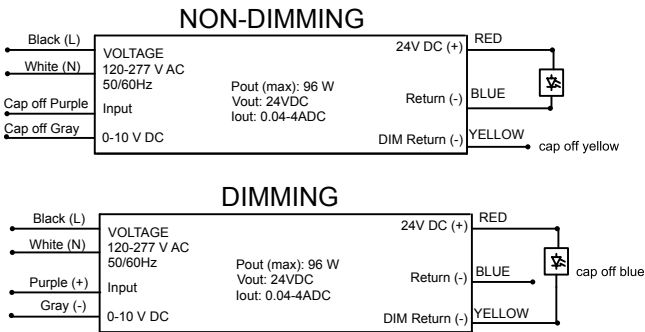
NON-DIMMING

Black (L)
White (N)
Cap off Purple
Cap off Gray

VOLTAGE
120-277 V AC
50/60Hz

Input

0-10 V DC

Pout (max): 96 W
Vout: 24VDC
Iout: 0.04-4ADC

24V DC (+)
Return (-)
DIM Return (-)

RED
BLUE
YELLOW
cap off yellow

DIMMING

Black (L)
White (N)
Purple (+)
Gray (-)

VOLTAGE
120-277 V AC
50/60Hz

Input

0-10 V DC

Pout (max): 96 W
Vout: 24VDC
Iout: 0.04-4ADC

24V DC (+)
Return (-)
DIM Return (-)

RED
BLUE
YELLOW
cap off blue